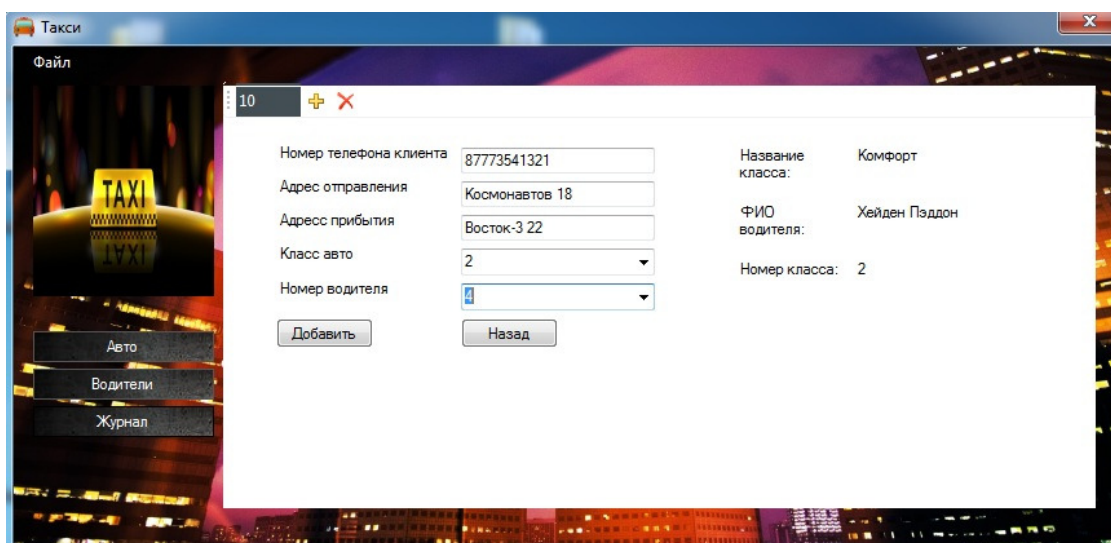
Такси

Файл

TAXI

TAXI

Авто

Водители

Журнал

10

Номер телефона клиента 87773541321

Адрес отправления Космонавтов 18

Адресс прибытия Восток-3 22

Класс авто 2

Номер водителя 4

Добавить

Назад

Название класса: Комфорт

ФИО водителя: Хейден Пэддон

Номер класса: 2